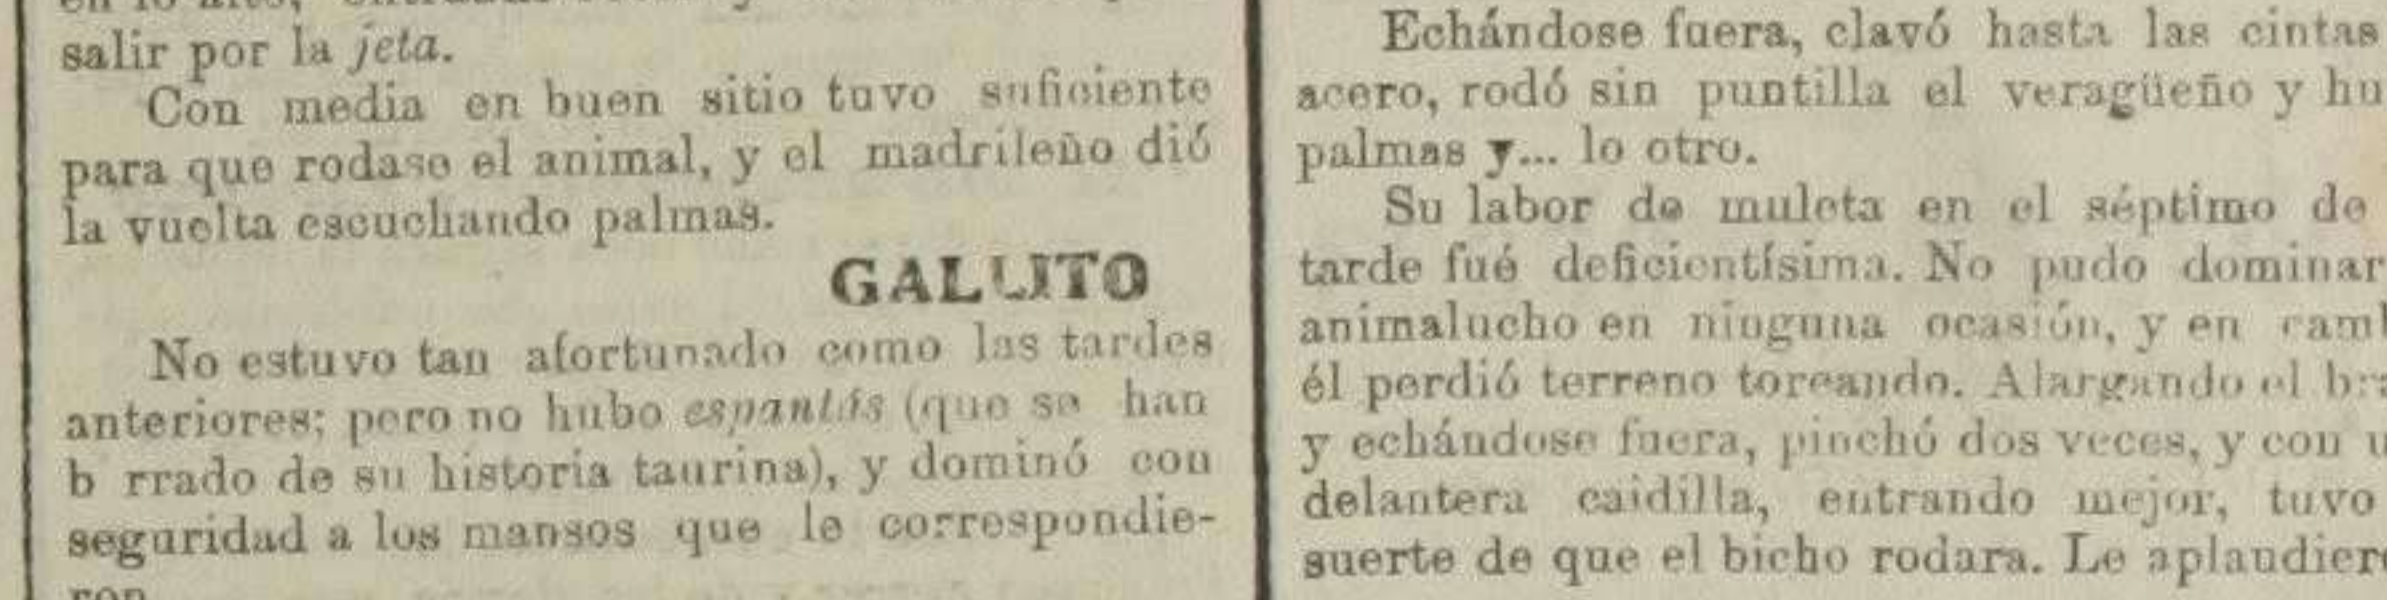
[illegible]
salir por la jeta.

Con media en buen sitio tuvo suficiente para que rodase el animal, y el madrileño dió la vuelta escuchando palmas.

GALLITO

No estuvo tan afortunado como las tardes anteriores; pero no hubo espantás (que se han b rrado de su historia taurina), y dominó con seguridad a los mansos que le correspondieron.

Echándose fuera, clavó hasta las cintas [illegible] acero, rodó sin puntilla el veragüeño y hu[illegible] palmas y... lo otro.

Su labor de muleta en el séptimo de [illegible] tarde fué deficientísima. No pudo dominar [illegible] animalucho en ninguna ocasión, y en cam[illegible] él perdió terreno toreando. Alargando el br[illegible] y echándose fuera, pinchó dos veces, y con u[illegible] delantera caidilla, entrando mejor, tuvo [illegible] suerte de que el bicho rodara. Le aplaudier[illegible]